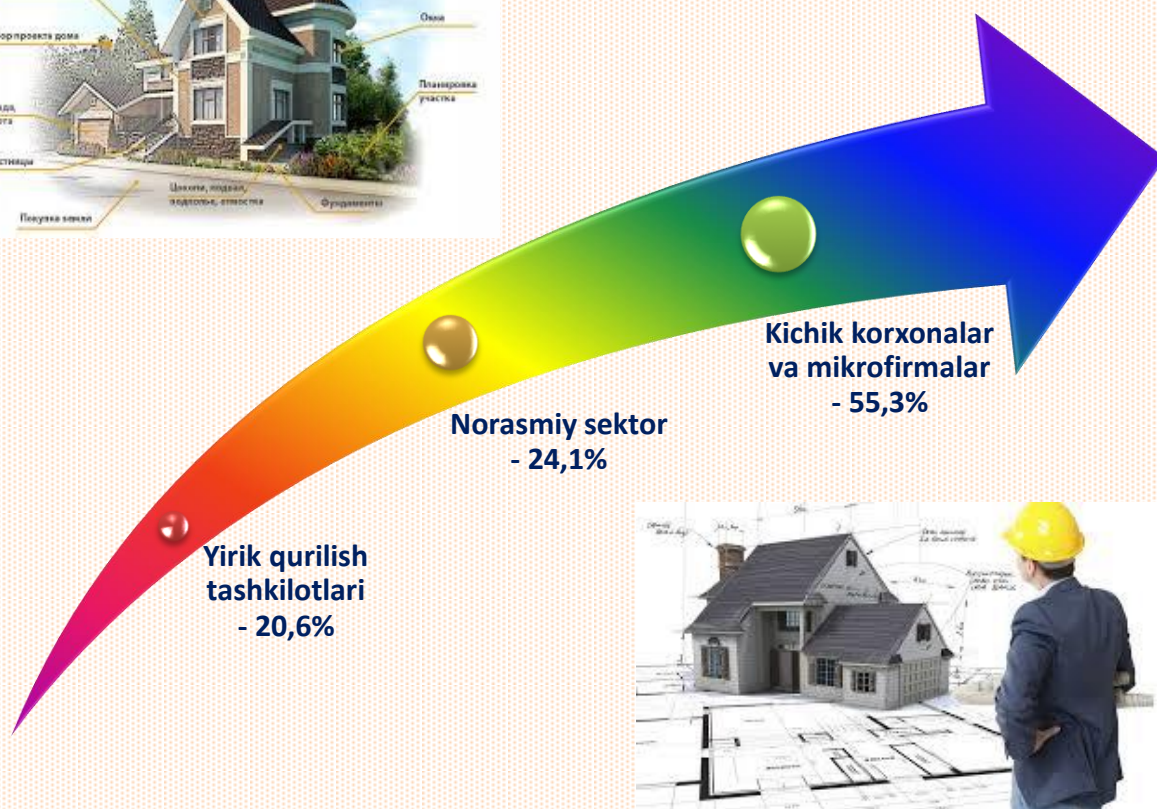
ор проекта дома

Окна

Планировка участка

ада

ега

стницы

Цоколь, подвал, подполье, отмостка

Фундаменты

Покупка земли

Yirik qurilish tashkilotlari - 20,6%

Norasmiy sektor - 24,1%

Kichik korxonalar va mikrofirmalar - 55,3%